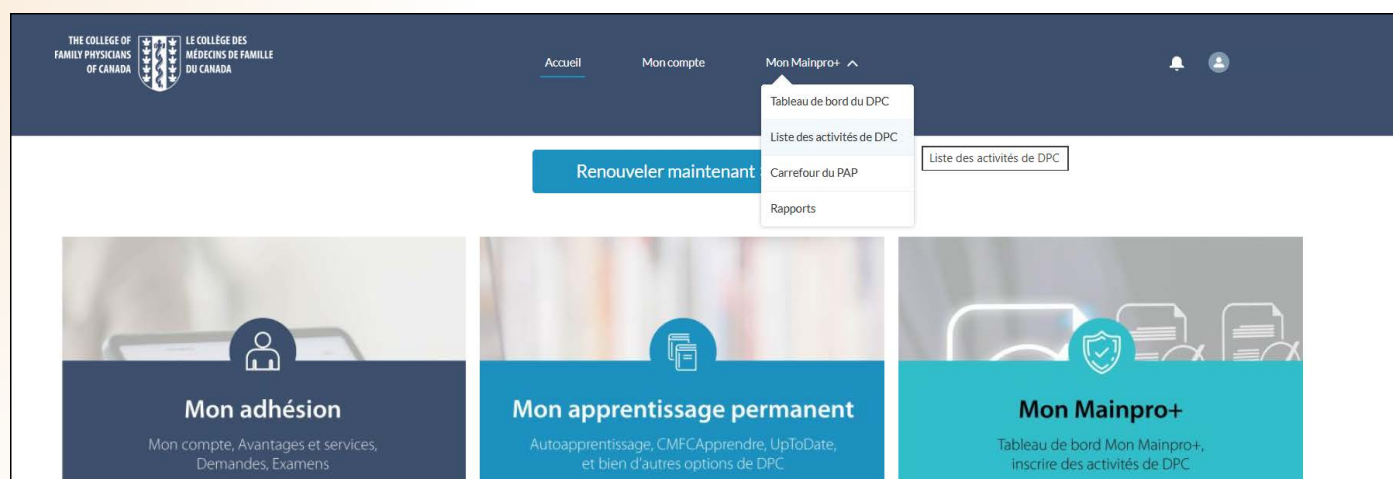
THE COLLEGE OF FAMILY PHYSICIANS OF CANADA

LE COLLÈGE DES MÉDECINS DE FAMILLE DU CANADA

Accueil

Mon compte

Mon Mainpro+

Tableau de bord du DPC

Liste des activités de DPC

Carrefour du PAP

Rapports

Liste des activités de DPC

Renouveler maintenant

Mon adhésion

Mon compte, Avantages et services, Demandes, Examens

Mon apprentissage permanent

Autoapprentissage, CMFCApprendre, UpToDate, et bien d'autres options de DPC

Mon Mainpro+

Tableau de bord Mon Mainpro+, inscrire des activités de DPC